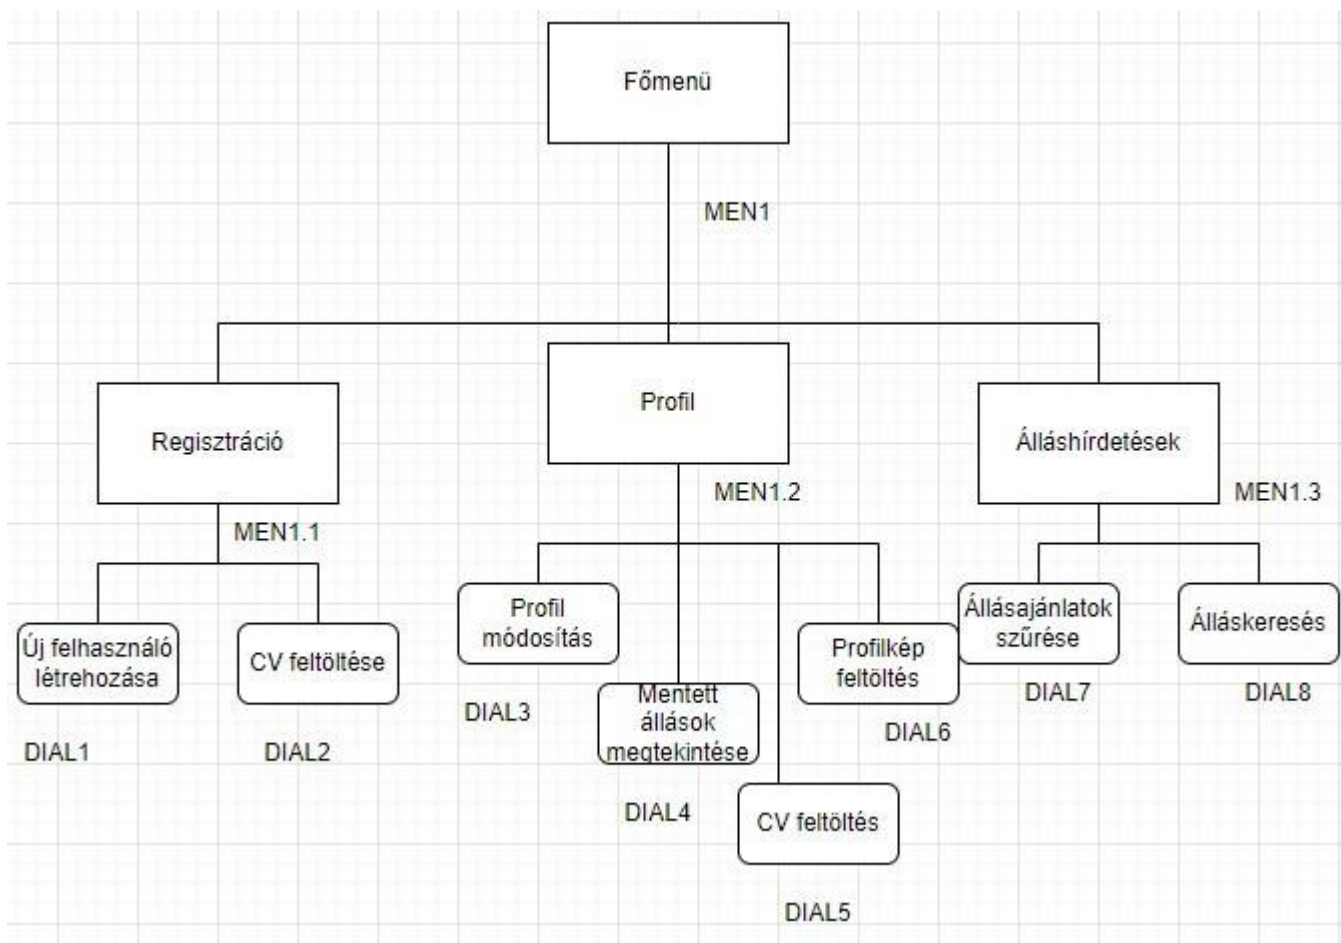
Főmenü

MEN1

Regisztráció

MEN1.1

Új felhasználó létrehozása

DIAL1

CV feltöltése

DIAL2

Profil

MEN1.2

Profil módosítás

DIAL3

Mentett állások megtekintése

DIAL4

CV feltöltés

DIAL5

Profilkép feltöltés

DIAL6

Álláshírdetések

MEN1.3

Állásajánlatok szűrése

DIAL7

Álláskeresés

DIAL8